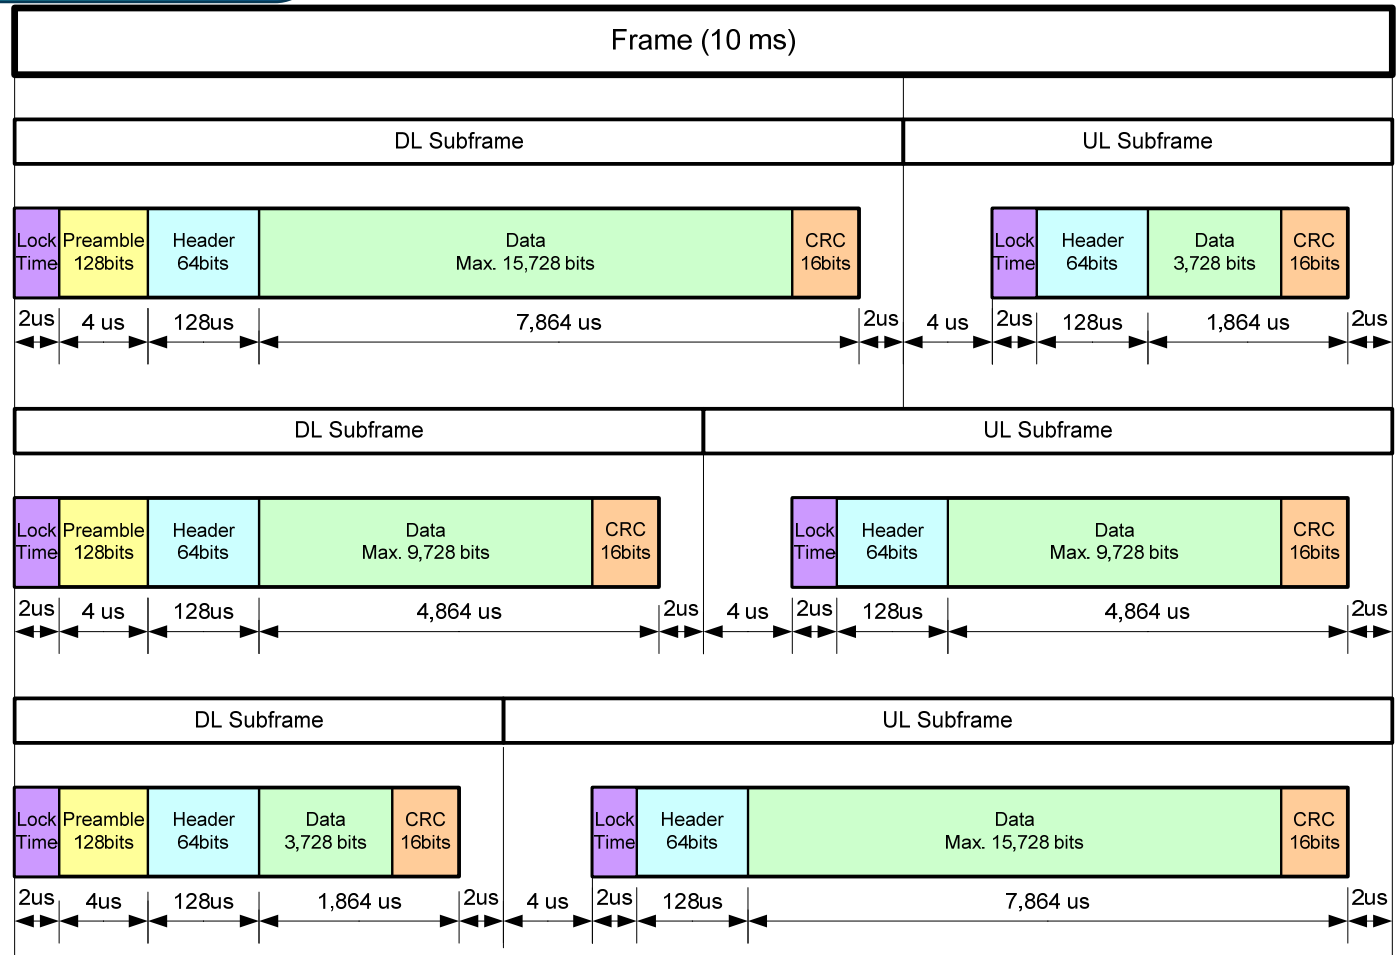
Frame (10 ms)

DL Subframe

UL Subframe

Lock Time | Preamble 128bits | Header 64bits | Data Max. 15,728 bits | CRC 16bits

2us | 4 us | 128us | 7,864 us | 2us

4 us

Lock Time | Header 64bits | Data 3,728 bits | CRC 16bits

2us | 128us | 1,864 us | 2us

DL Subframe

UL Subframe

Lock Time | Preamble 128bits | Header 64bits | Data Max. 9,728 bits | CRC 16bits

2us | 4 us | 128us | 4,864 us | 2us

4 us

Lock Time | Header 64bits | Data Max. 9,728 bits | CRC 16bits

2us | 128us | 4,864 us | 2us

DL Subframe

UL Subframe

Lock Time | Preamble 128bits | Header 64bits | Data 3,728 bits | CRC 16bits

2us | 4us | 128us | 1,864 us | 2us

4 us

Lock Time | Header 64bits | Data Max. 15,728 bits | CRC 16bits

2us | 128us | 7,864 us | 2us